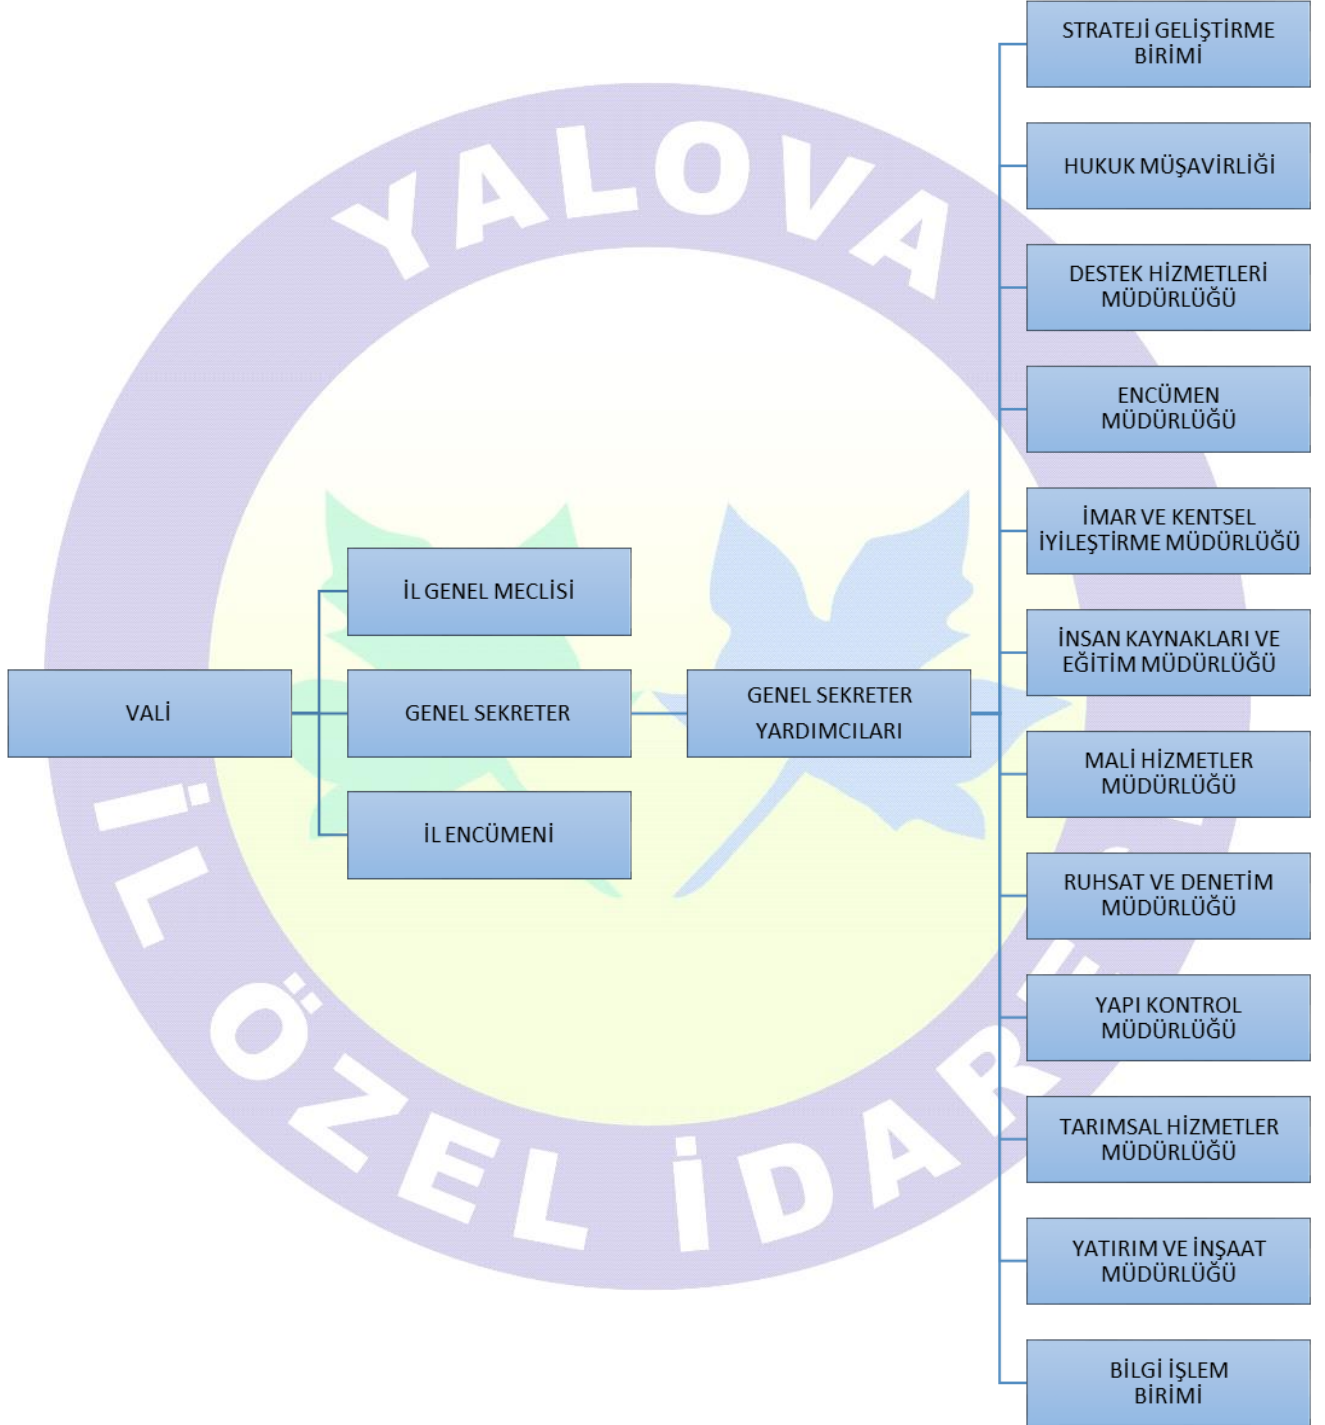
YALOVA İL ÖZEL İDARESİ

VALİ

İL GENEL MECLİSİ

GENEL SEKRETER

İL ENCÜMENİ

GENEL SEKRETER YARDIMCILARI

STRATEJİ GELİŞTİRME BİRİMİ

HUKUK MÜŞAVİRLİĞİ

DESTEK HİZMETLERİ MÜDÜRLÜĞÜ

ENCÜMEN MÜDÜRLÜĞÜ

İMAR VE KENTSEL İYİLEŞTİRME MÜDÜRLÜĞÜ

İNSAN KAYNAKLARI VE EĞİTİM MÜDÜRLÜĞÜ

MALİ HİZMETLER MÜDÜRLÜĞÜ

RUHSAT VE DENETİM MÜDÜRLÜĞÜ

YAPI KONTROL MÜDÜRLÜĞÜ

TARIMSAL HİZMETLER MÜDÜRLÜĞÜ

YATIRIM VE İNŞAAT MÜDÜRLÜĞÜ

BİLGİ İŞLEM BİRİMİ